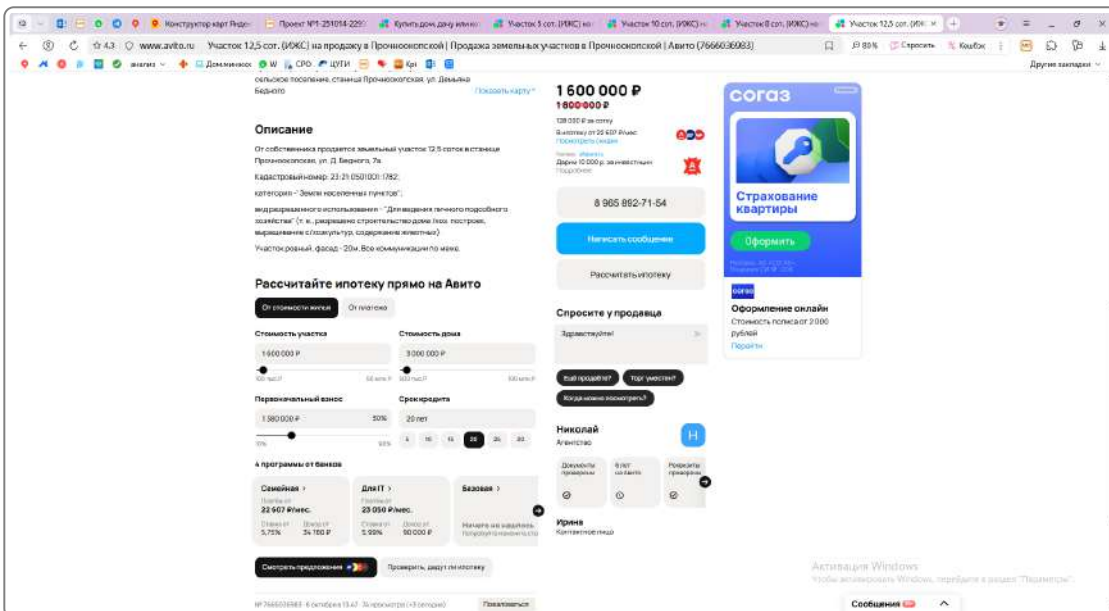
Конструктор карт Яндекс | Проект №1-251014-2291 | Купить дом, дачу или коттедж | Участок 5 сот. (ИЖС) на | Участок 10 сот. (ИЖС) на | Участок 8 сот. (ИЖС) на | Участок 12,5 сот. (ИЖС)

www.avito.ru Участок 12,5 сот. (ИЖС) на продажу в Прочноокопской | Продажа земельных участков в Прочноокопской | Авито (7666036983)

Спросить | Кошбек

Другие закладки

сельское поселение, станица Прочноокопская, ул. Демьяна Бедного

Показать карту

Описание

От собственника продается земельный участок 12,5 соток в станице Прочноокопская, ул. Д. Бедного, 7а.

Кадастровый номер: 23:21:0501001:1782;

категория - "Земли населенных пунктов";

вид разрешенного использования - "Для ведения личного подсобного хозяйства" (т. е., разрешено строительство дома (хоз. построек, выращивание с/хкультур, содержание животных)

Участок ровный, фасад - 20м. Все коммуникации по меже.

Рассчитайте ипотеку прямо на Авито

От стоимости жилья | От платежа

Стоимость участка
1 600 000 ₽

Стоимость дома
3 000 000 ₽

Первоначальный взнос
1 380 000 ₽ 30%

Срок кредита
20 лет

1 | 10 | 15 | 20 | 25 | 30

4 программы от банков

Семейная ›
22 507 ₽/мес.
5,75% | 34 760 ₽

Для IT ›
23 050 ₽/мес.
5,99% | 90 000 ₽

Базовая ›
Начните не хватает получить ипотеку

Смотреть предложения

Проверить, дадут ли ипотеку

№ 7666036983 · 6 октября в 13:47 · 74 просмотра (+3 сегодня)

Пожаловаться

1 600 000 ₽
1 800 000 ₽
128 000 ₽ за сотку
В ипотеку от 22 507 ₽/мес.
Посмотреть скидки

8 965 862-71-54

Написать сообщение

Рассчитать ипотеку

Спросите у продавца

Здравствуйте!

Ещё продаёте? | Торг уместен? | Когда можно посмотреть?

Николай
Агентство

Документы проверены | Рекорды проверены

Ирина
Контактное лицо

согаз

Страхование квартиры

Оформить

согаз

Оформление онлайн
Стоимость полиса от 2 000 рублей
Перейти

Активация Windows
Чтобы активировать Windows, перейдите в раздел "Параметры".

Сообщения